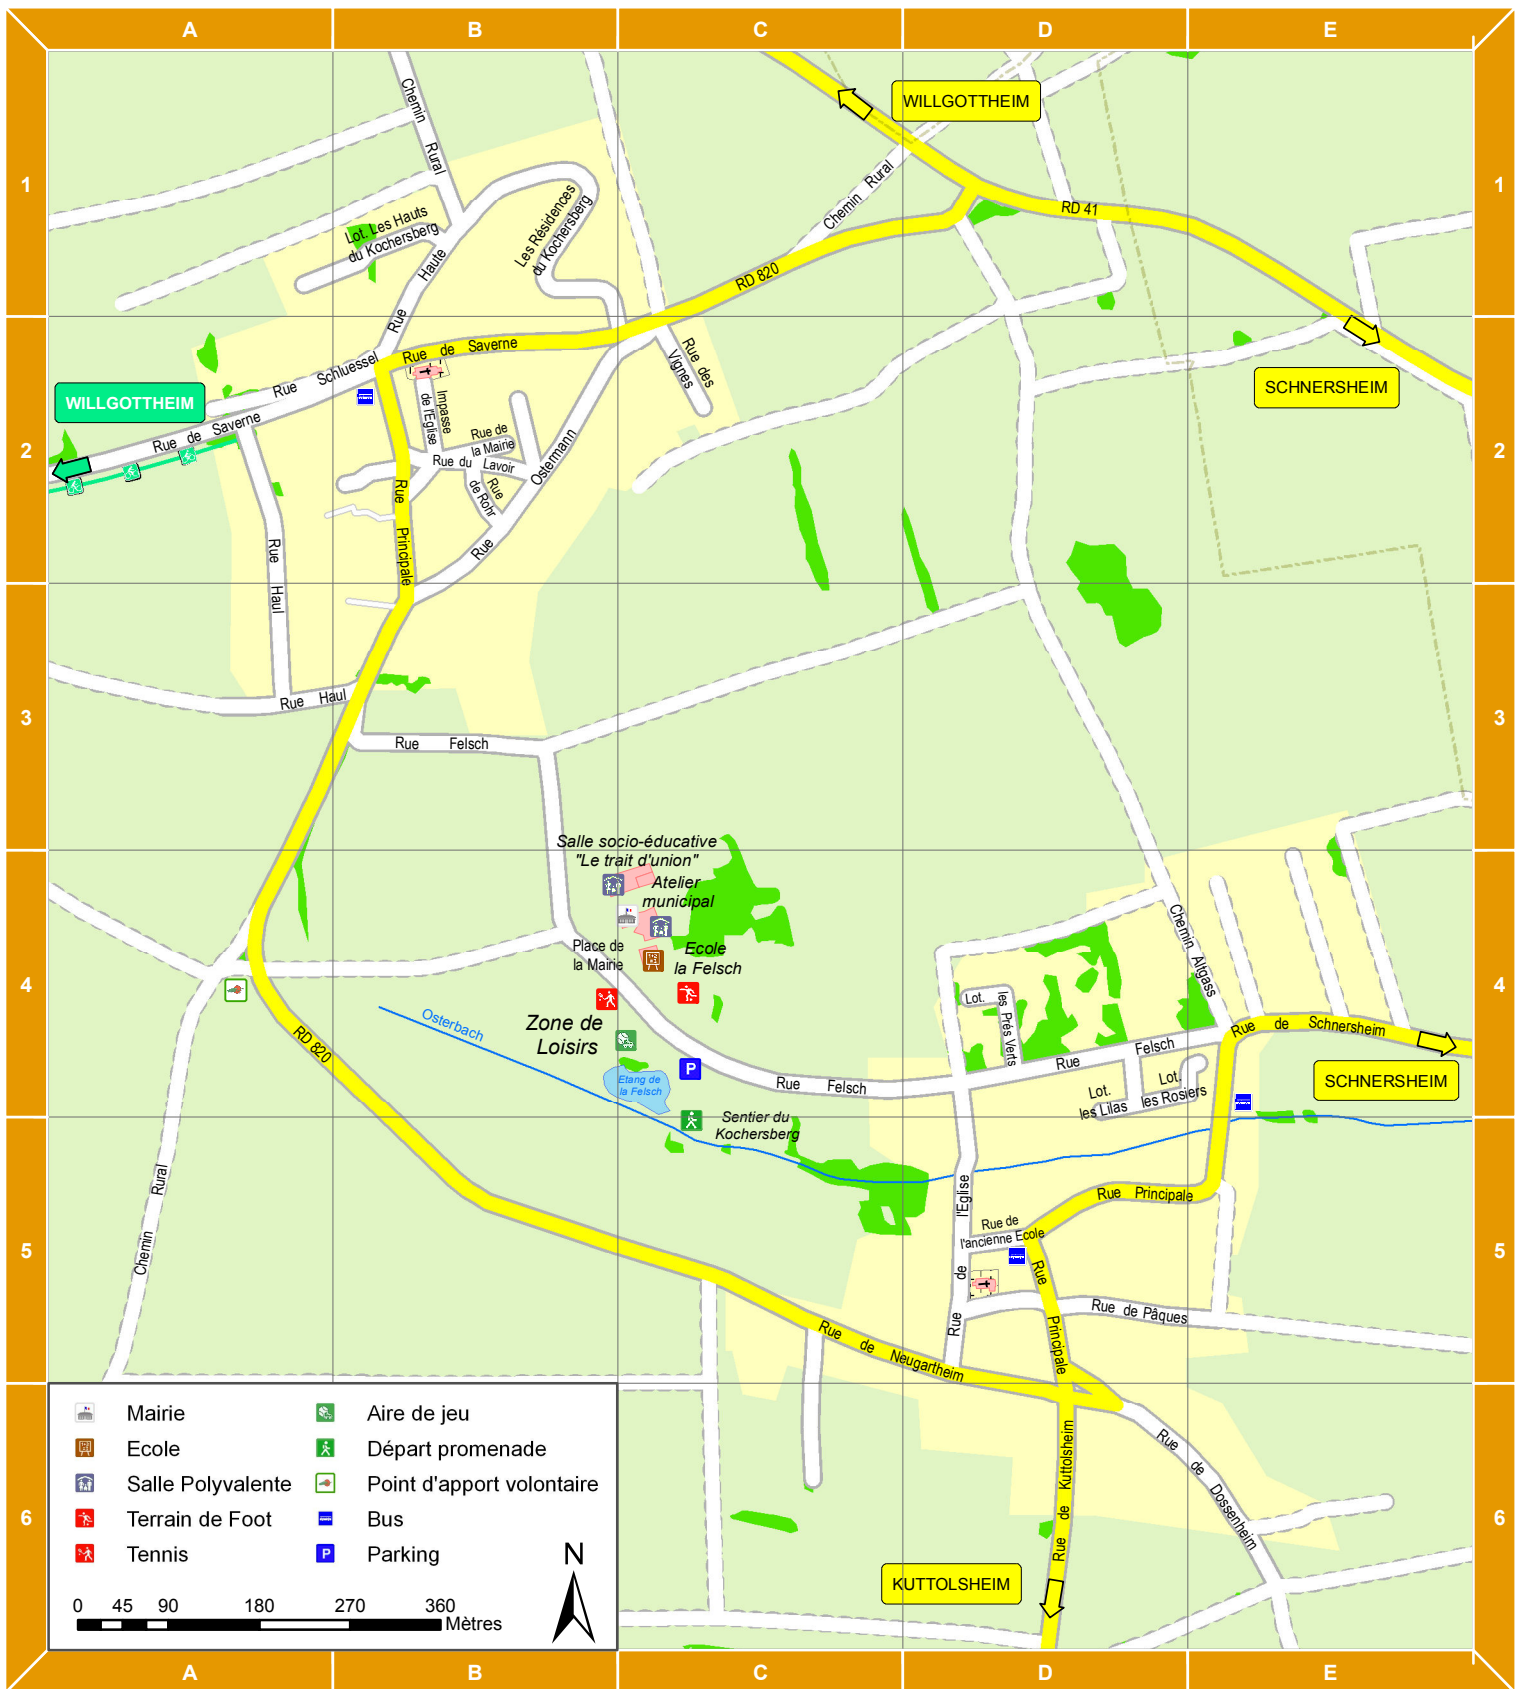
A B C D E

1 2 3 4 5 6

WILLGOTTHEIM

SCHNERSHEIM

WILLGOTTHEIM

SCHNERSHEIM

KUTTOLSHEIM

RD 41

RD 820

Chemin Rural

Chemin Rural

Lot. Les Hauts du Kochersberg

Les Résidences du Kochersberg

Rue Haute

Rue de Saverne

Rue Schluessel

Rue de Saverne

Rue des Vignes

Impasse de l'Eglise

Rue de la Mairie

Rue du Lavoir

Rue de Rohr

Rue Ostermann

Rue Principale

Rue Haul

Rue Haul

Rue Felsch

Salle socio-éducative "Le trait d'union"

Atelier municipal

Place de la Mairie

Ecole la Felsch

Zone de Loisirs

Osterbach

RD 820

Etang de la Felsch

Sentier du Kochersberg

Rue Felsch

Chemin Allgass

Lot. les Prés Verts

Rue Felsch

Lot. les Lilas

Lot. les Rosiers

Rue de Schnersheim

Rue Principale

Rue de l'ancienne Ecole

Rue de l'Eglise

Rue Principale

Rue de Pâques

Rue de Neugartheim

Rue de Kuttolsheim

Rue de Dossenheim

Chemin Rural

Mairie
Ecole
Salle Polyvalente
Terrain de Foot
Tennis
Aire de jeu
Départ promenade
Point d'apport volontaire
Bus
Parking

N

0 45 90 180 270 360
Mètres